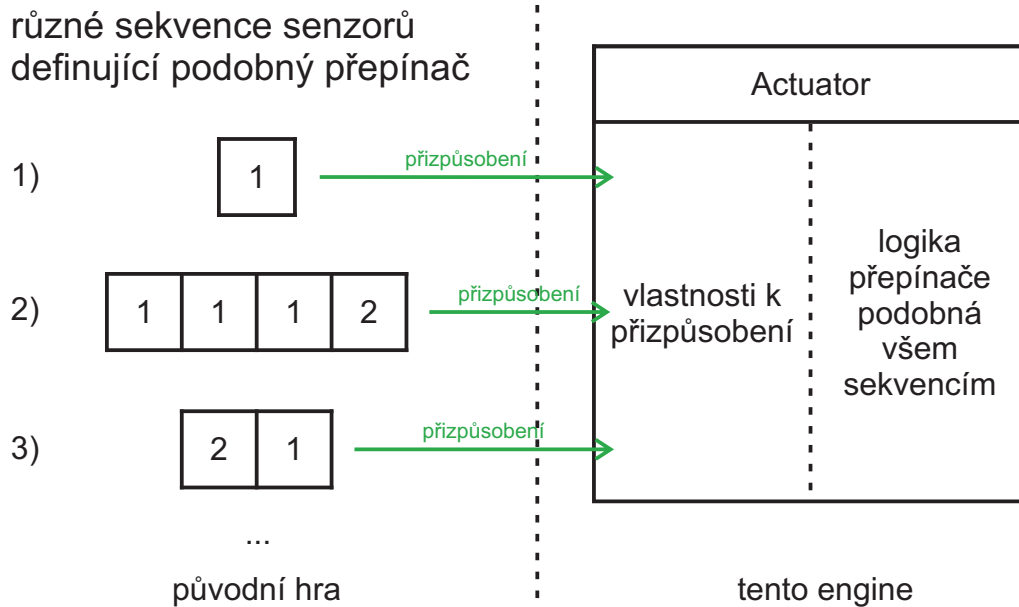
různé sekvence senzorů definující podobný přepínač

Actuator

1)

1

přizpůsobení

2)

| 1 | 1 | 1 | 2 |
|---|---|---|---|

přizpůsobení

vlastnosti k přizpůsobení

logika přepínače podobná všem sekvencím

3)

| 2 | 1 |
|---|---|

přizpůsobení

...

původní hra

tento engine